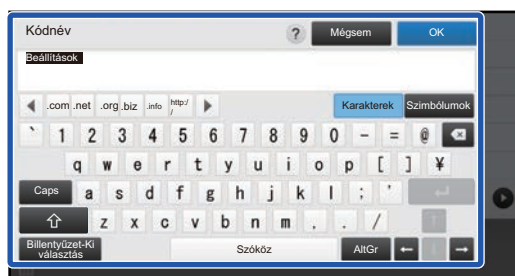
Kódnév

?

Mégsem

OK

Beállítások

.com .net .org .biz .info http://

Karakterek

Szimbólumok

` 1 2 3 4 5 6 7 8 9 0 - = @

q w e r t y u i o p [ ] ¥

Caps a s d f g h j k l ; '

z x c v b n m , . /

Billentyűzet-Kiválasztás

Szóköz

AltGr